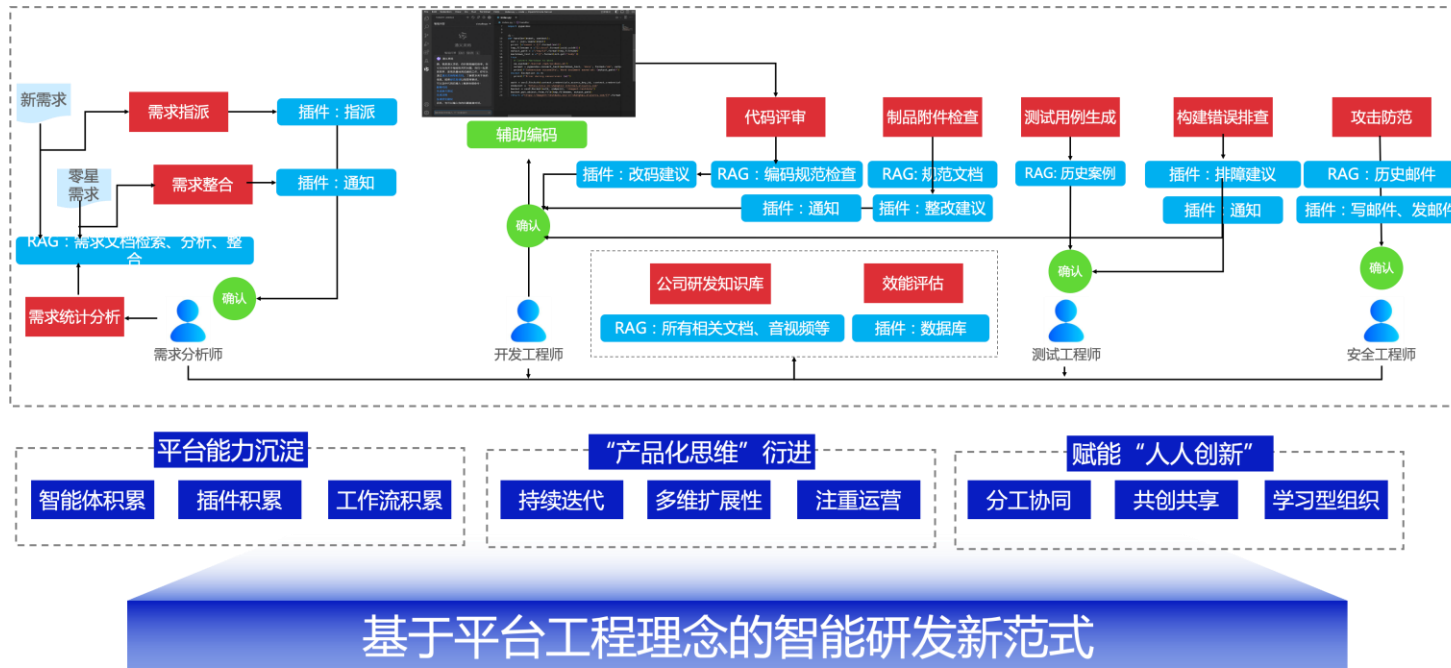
新需求

需求指派

插件：指派

零星需求

需求整合

插件：通知

RAG：需求文档检索、分析、整合

需求统计分析

确认

需求分析师

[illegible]

辅助编码

代码评审

制品附件检查

测试用例生成

构建错误排查

攻击防范

插件：改码建议

RAG：编码规范检查

RAG: 规范文档

RAG: 历史案例

插件：排障建议

RAG：历史邮件

插件：通知

插件：整改建议

插件：通知

插件：写邮件、发邮件

确认

开发工程师

公司研发知识库

效能评估

RAG：所有相关文档、音视频等

插件：数据库

确认

测试工程师

确认

安全工程师

平台能力沉淀

智能体积累

插件积累

工作流积累

“产品化思维”衍进

持续迭代

多维扩展性

注重运营

赋能“人人创新”

分工协同

共创共享

学习型组织

基于平台工程理念的智能研发新范式